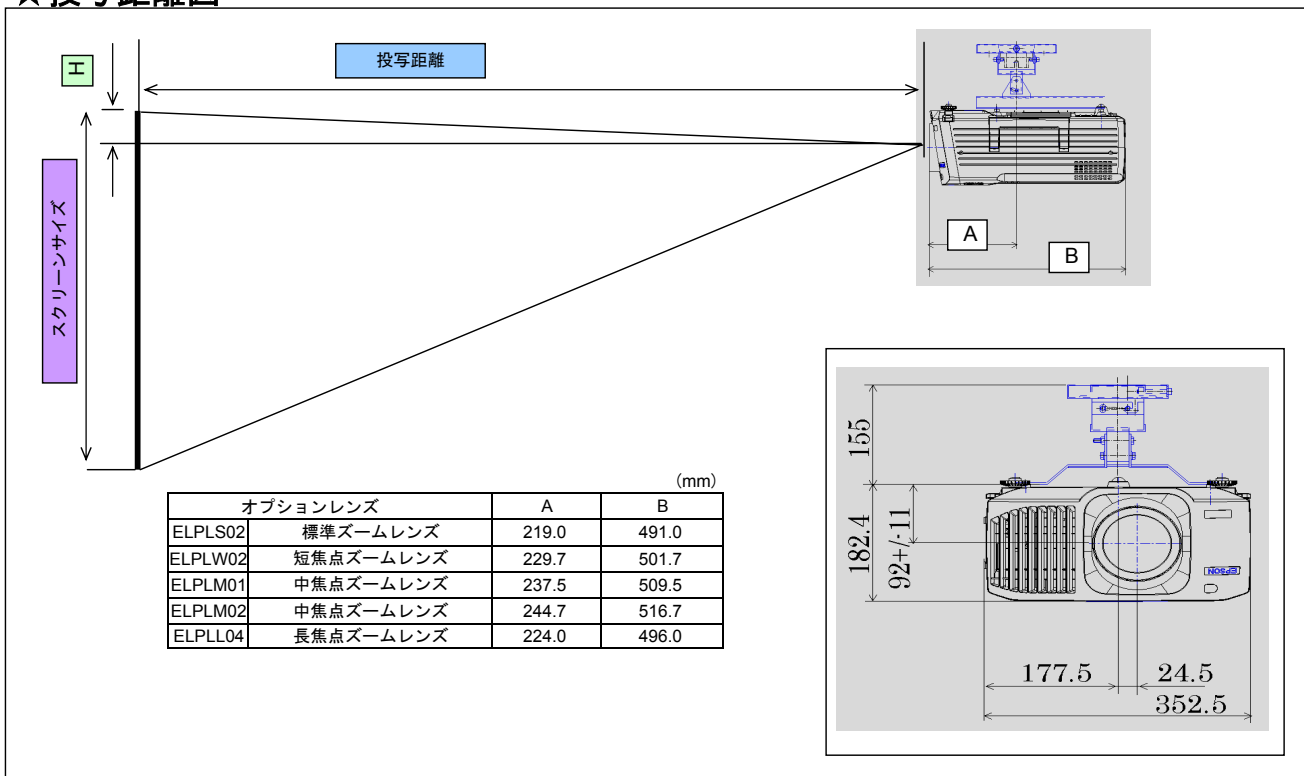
H

投写距離

スクリーンサイズ

A

B

(mm)

| オプションレンズ | | A | B |
|---|---|---|---|
| ELPLS02 | 標準ズームレンズ | 219.0 | 491.0 |
| ELPLW02 | 短焦点ズームレンズ | 229.7 | 501.7 |
| ELPLM01 | 中焦点ズームレンズ | 237.5 | 509.5 |
| ELPLM02 | 中焦点ズームレンズ | 244.7 | 516.7 |
| ELPLL04 | 長焦点ズームレンズ | 224.0 | 496.0 |

155

182.4

92+/-11

EPSON

177.5

24.5

352.5